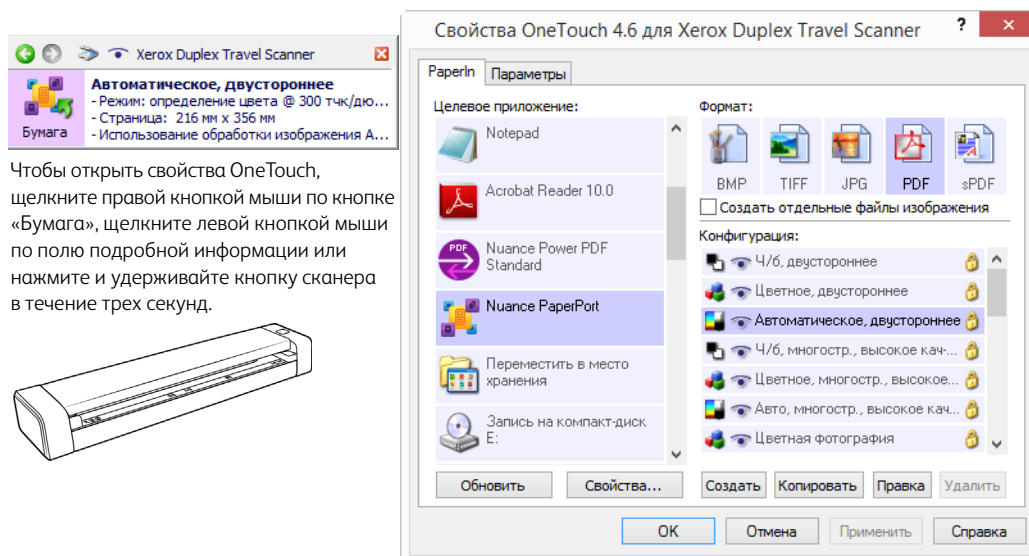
Xerox Duplex Travel Scanner

Бумага

Автоматическое, двустороннее
- Режим: определение цвета @ 300 тчк/дю...
- Страница: 216 мм x 356 мм
- Использование обработки изображения А...

Чтобы открыть свойства OneTouch, щелкните правой кнопкой мыши по кнопке «Бумага», щелкните левой кнопкой мыши по полю подробной информации или нажмите и удерживайте кнопку сканера в течение трех секунд.

Свойства OneTouch 4.6 для Xerox Duplex Travel Scanner

? ×

PaperIn | Параметры

Целевое приложение:

Notepad

Acrobat Reader 10.0

Nuance Power PDF Standard

Nuance PaperPort

Переместить в место хранения

Запись на компакт-диск E:

Формат:

BMP | TIFF | JPG | PDF | sPDF

Создать отдельные файлы изображения

Конфигурация:

Ч/б, двустороннее

Цветное, двустороннее

Автоматическое, двустороннее

Ч/б, многостр., высокое кач...

Цветное, многостр., высокое...

Авто, многостр., высокое кач...

Цветная фотография

Обновить | Свойства...

Создать | Копировать | Правка | Удалить

OK | Отмена | Применить | Справка